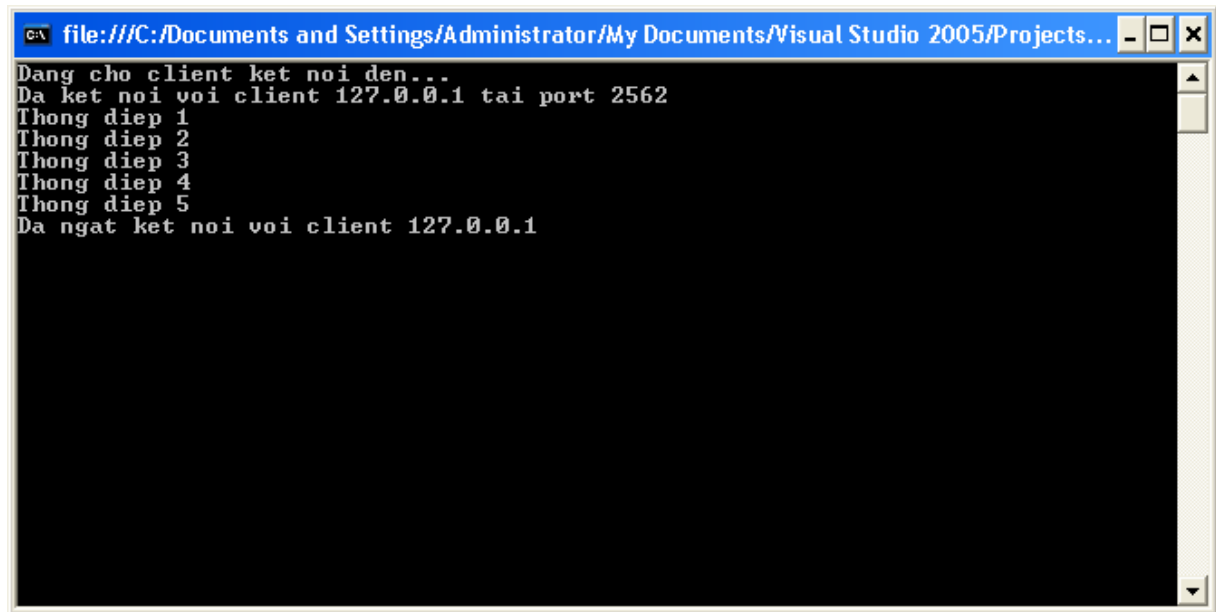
file:///C:/Documents and Settings/Administrator/My Documents/Visual Studio 2005/Projects...

Dang cho client ket noi den...
Da ket noi voi client 127.0.0.1 tai port 2562
Thong diep 1
Thong diep 2
Thong diep 3
Thong diep 4
Thong diep 5
Da ngat ket noi voi client 127.0.0.1